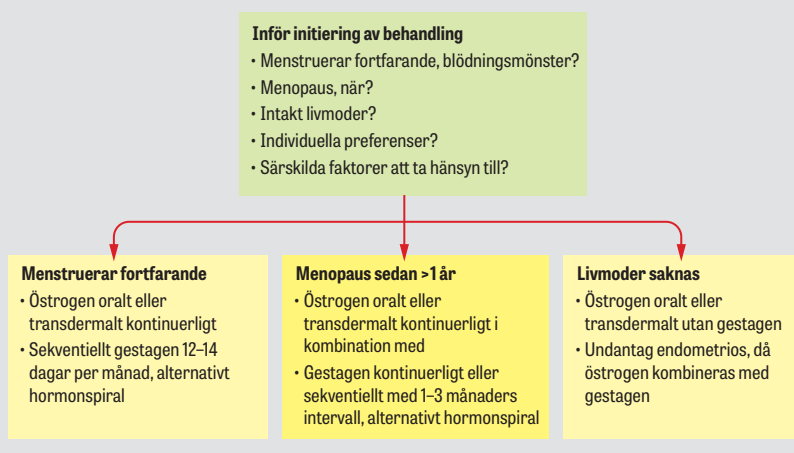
Inför initiering av behandling
• Menstruerar fortfarande, blödningsmönster?
• Menopaus, när?
• Intakt livmoder?
• Individuella preferenser?
• Särskilda faktorer att ta hänsyn till?

Menstruerar fortfarande
• Östrogen oralt eller transdermalt kontinuerligt
• Sekventiellt gestagen 12–14 dagar per månad, alternativt hormonspiral

Menopaus sedan >1 år
• Östrogen oralt eller transdermalt kontinuerligt i kombination med
• Gestagen kontinuerligt eller sekventiellt med 1–3 månaders intervall, alternativt hormonspiral

Livmoder saknas
• Östrogen oralt eller transdermalt utan gestagen
• Undantag endometrios, då östrogen kombineras med gestagen